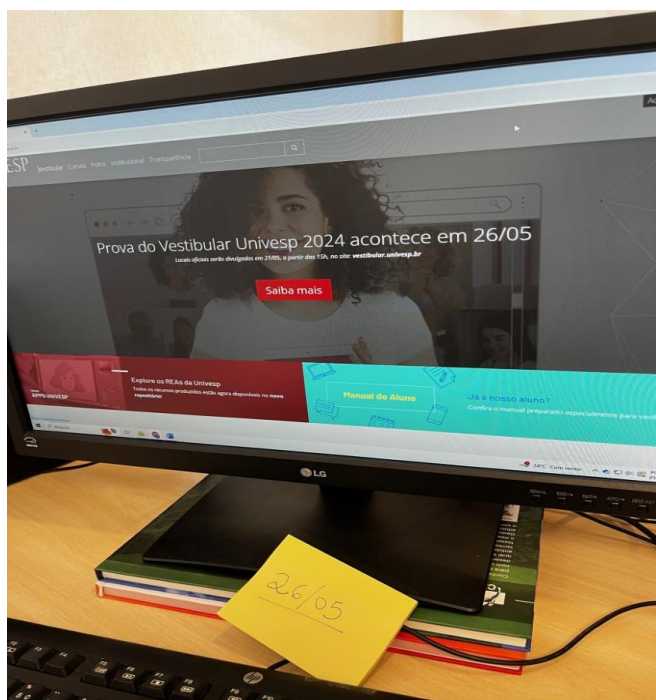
ESP Vestibular Cursos Polos Institucional Transparência

Prova do Vestibular Univesp 2024 acontece em 26/05

Locais oficiais serão divulgados em 21/05, a partir das 15h, no site: vestibular.univesp.br

Saiba mais

APPS UNIVESP

Explore os REAs da Univesp

Todos os recursos produzidos estão agora disponíveis no novo repositório

Manual do Aluno

Já é nosso aluno?

Confira o manual preparado especialmente para você

Pesquisar

24°C Com vento

LG

26/05